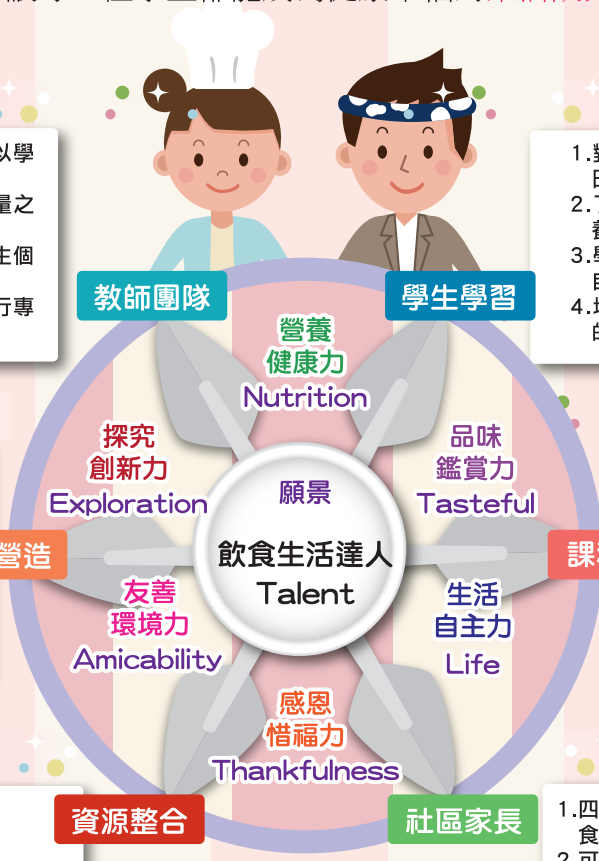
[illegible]

以學

量之

生個

行專

教師團隊

學生學習

1.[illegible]
日
2.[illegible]
養
3.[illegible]
自
4.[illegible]
的

營養
健康力
Nutrition

探究
創新力
Exploration

品味
鑑賞力
Tasteful

願景

飲食生活達人
Talent

營造

課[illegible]

友善
環境力
Amicability

生活
自主力
Life

感恩
惜福力
Thankfulness

資源整合

社區家長

1.四
食
2.可